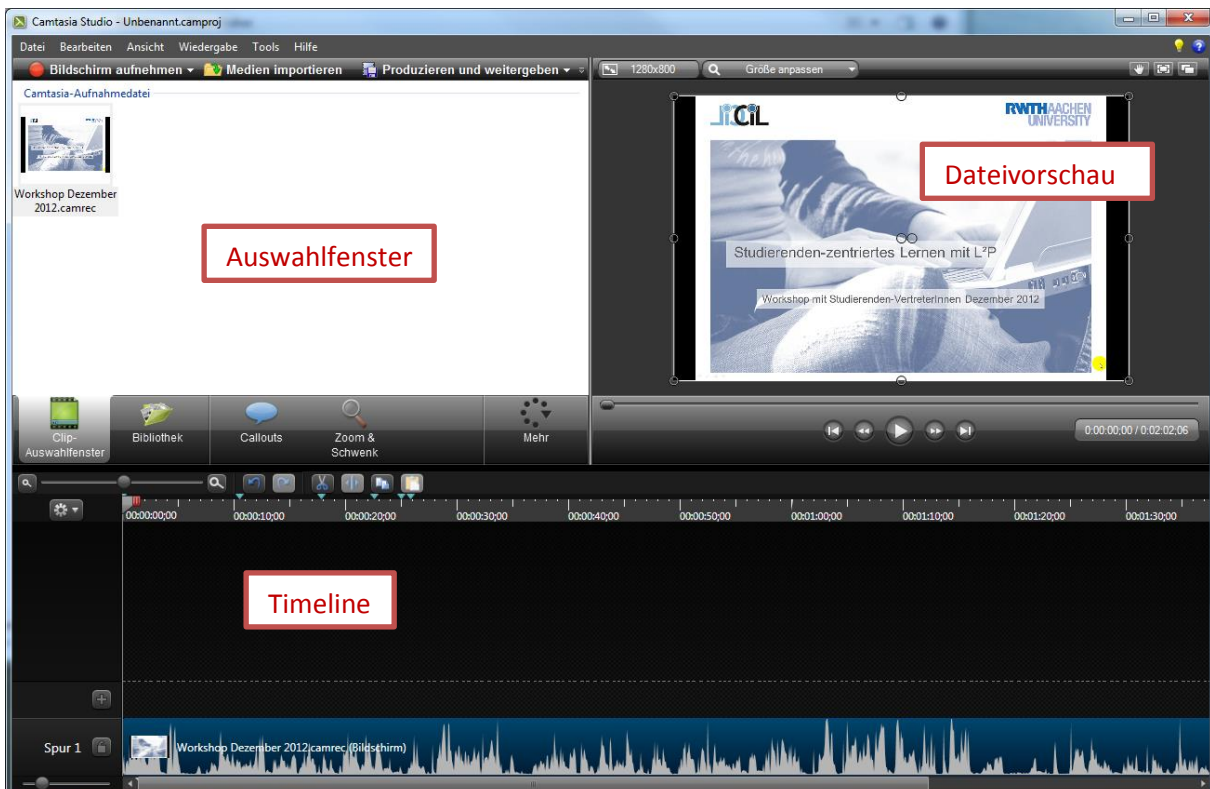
Camtasia Studio - Unbenannt.camproj

Datei Bearbeiten Ansicht Wiedergabe Tools Hilfe

Bildschirm aufnehmen ▾ Medien importieren Produzieren und weitergeben ▾

1280x800 Größe anpassen

Camtasia-Aufnahmedatei

Workshop Dezember 2012.camrec

Auswahlfenster

CiL

RWTH AACHEN UNIVERSITY

Dateivorschau

Studierenden-zentriertes Lernen mit L²P

Workshop mit Studierenden-VertreterInnen Dezember 2012

Clip-Auswahlfenster Bibliothek Callouts Zoom & Schwenk Mehr

0:00:00;00 / 0:02:02;06

00:00:00;00 00:00:10;00 00:00:20;00 00:00:30;00 00:00:40;00 00:00:50;00 00:01:00;00 00:01:10;00 00:01:20;00 00:01:30;00

Timeline

Spur 1

Workshop Dezember 2012.camrec (Bildschirm)